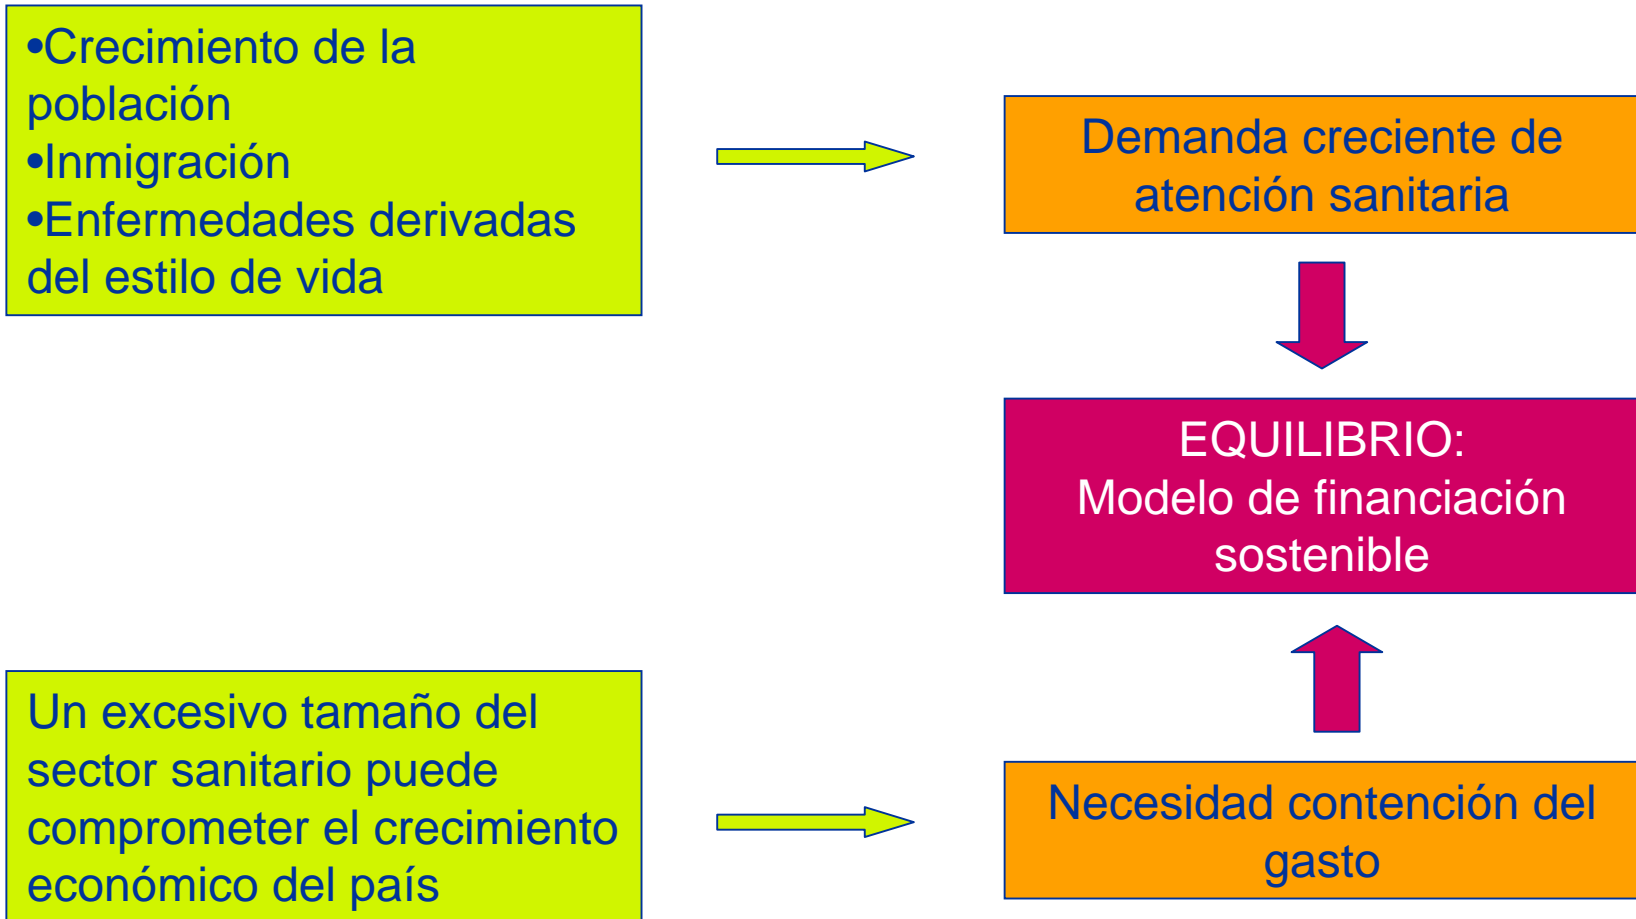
•Crecimiento de la población
•Inmigración
•Enfermedades derivadas del estilo de vida

Demanda creciente de atención sanitaria

EQUILIBRIO:
Modelo de financiación sostenible

Un excesivo tamaño del sector sanitario puede comprometer el crecimiento económico del país

Necesidad contención del gasto